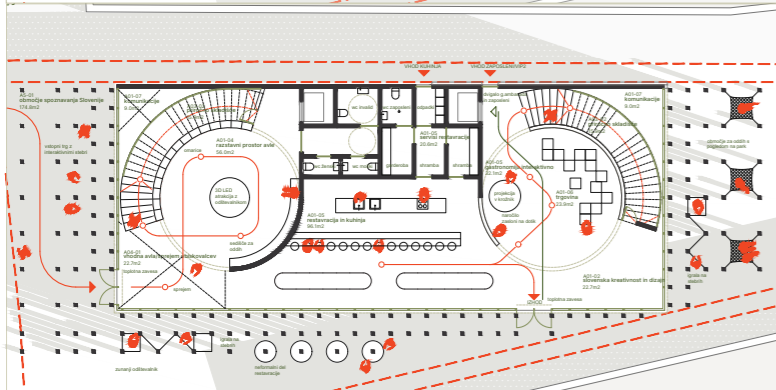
A01-01
območje spoznavanja Slovenije
174.0m2

vstopni trg z interaktivnimi stebri

A01-07
komunikacije
9.0m2

A01-04
razstavni prostor avie
56.3m2

omarice

3D LED simulacija z odštevalnikom

sedišče za ozbiti

A04-01
vhodna avietastrejem obiskovalcev
22.7m2

toplotna zavesa

sprejem

zunanji odštevalnik

igrala na dvorišču

nefomalni del restavracije

wc invalidi

wc zaposleni

podpodesta

A01-01
servisni restavracija
20.0m2

garderoba

shramba

shramba

wc moški

wc ženske

A01-03
restavracija in kuhinja
96.1m2

vhod kuhinja

vhod za zaposlene

na gradbišče vhod za zaposlene

A01-02
gastronomsko interaktivno
22.1m2

projekcija v koridorju

nasedo nastani na delu

A01-06
trgovina
23.5m2

A01-07
komunikacije
9.0m2

skladišče

A01-02
slovenska kreativnost in dizajn
22.7m2

območje za sadike s pogledom na park

igrala na zelenih

izhod

toplotna zavesa